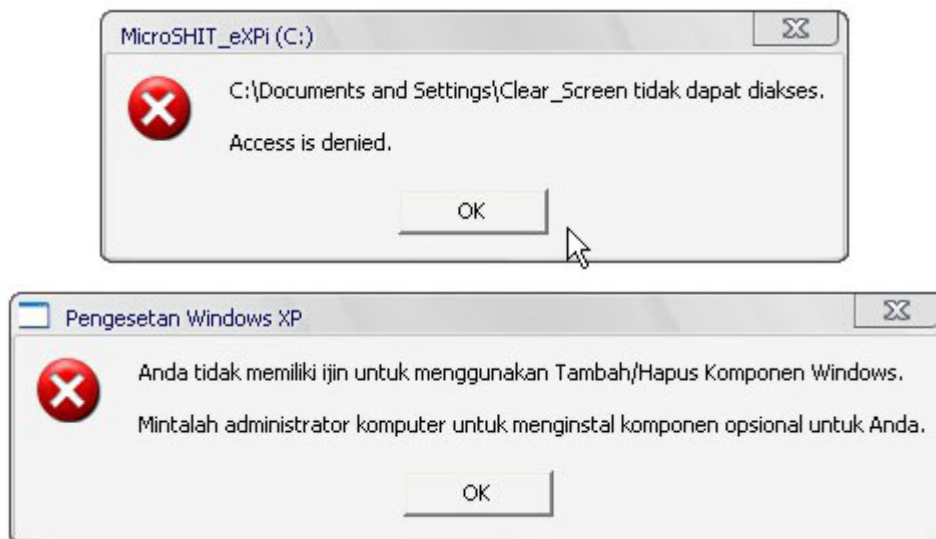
MicroSHIT_eXPi (C:)

C:\Documents and Settings\Clear_Screen tidak dapat diakses.

Access is denied.

OK

Pengesetan Windows XP

Anda tidak memiliki ijin untuk menggunakan Tambah/Hapus Komponen Windows.

Mintalah administrator komputer untuk menginstal komponen opsional untuk Anda.

OK